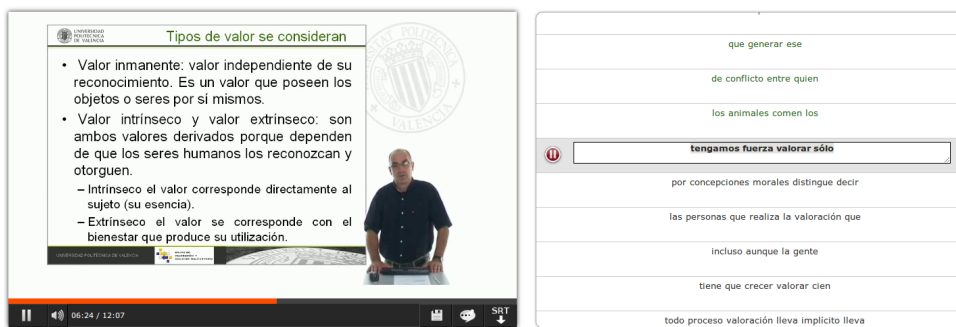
UNIVERSIDAD POLITECNICA DE VALENCIA

Tipos de valor se consideran

• Valor inmanente: valor independiente de su reconocimiento. Es un valor que poseen los objetos o seres por sí mismos.

• Valor intrínseco y valor extrínseco: son ambos valores derivados porque dependen de que los seres humanos los reconozcan y otorguen.

– Intrínseco el valor corresponde directamente al sujeto (su esencia).

– Extrínseco el valor se corresponde con el bienestar que produce su utilización.

UNIVERSIDAD POLITÉCNICA DE VALENCIA

06:24 / 12:07

SRT

que generar ese

de conflicto entre quien

los animales comen los

tengamos fuerza valorar sólo

por concepciones morales distingue decir

las personas que realiza la valoración que

incluso aunque la gente

tiene que crecer valorar cien

todo proceso valoración lleva implícito lleva